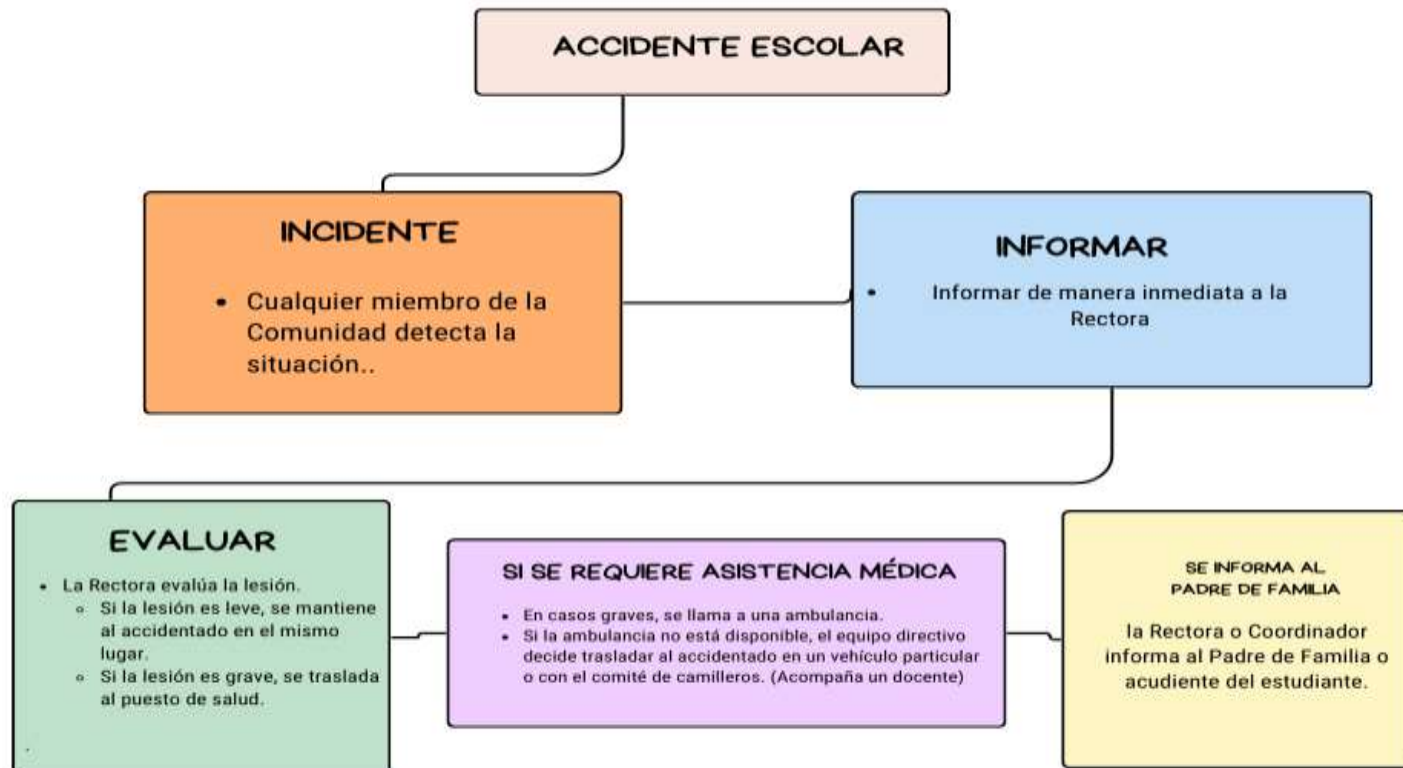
ACCIDENTE ESCOLAR

INCIDENTE

- Cualquier miembro de la Comunidad detecta la situación..

INFORMAR

- Informar de manera inmediata a la Rectora

EVALUAR

- La Rectora evalúa la lesión.
  - Si la lesión es leve, se mantiene al accidentado en el mismo lugar.
  - Si la lesión es grave, se traslada al puesto de salud.

SI SE REQUIERE ASISTENCIA MÉDICA

- En casos graves, se llama a una ambulancia.
- Si la ambulancia no está disponible, el equipo directivo decide trasladar al accidentado en un vehículo particular o con el comité de camilleros. (Acompaña un docente)

SE INFORMA AL PADRE DE FAMILIA

la Rectora o Coordinador informa al Padre de Familia o acudiente del estudiante.